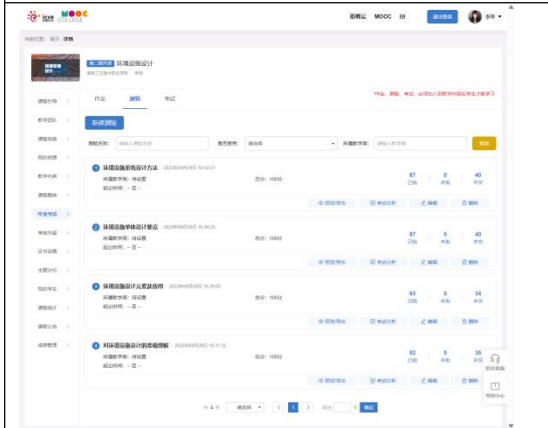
MOOC COLLEGE

职教云 MOOC

退出登录

李明

当前位置：首页 > 详情

第二期开课 环境设施设计

湖南工艺美术职业学院 李明

课程引导

教学团队

课程绍编

我的资源

教学内容

课程题库

作业考试

考核方案

证书设置

主题讨论

我的学生

课程统计

课程公告

成绩管理

作业 测验 考试

*作业、测验、考试，必须加入题库中的题目才能学习

新建测验

测验名称： 请输入测验名称 是否使用： 请选择 所属教学项： 请输入教学项 查询

1 环境设施前瞻设计方法 2023年09月20日 16:54:57
所属教学项：待设置 总分：100分
截止时间：--至--
87 已批 0 未批 40 未交
预览/导出 考试分析 编辑 删除

2 环境设施单体设计要点 2023年09月20日 15:45:25
所属教学项：待设置 总分：100分
截止时间：--至--
87 已批 0 未批 40 未交
预览/导出 考试分析 编辑 删除

3 环境设施设计元素及应用 2023年09月20日 16:39:52
所属教学项：待设置 总分：100分
截止时间：--至--
93 已批 0 未批 34 未交
预览/导出 考试分析 编辑 删除

4 对环境设施设计的准确理解 2023年09月20日 16:31:32
所属教学项：待设置 总分：100分
截止时间：--至--
92 已批 0 未批 35 未交
预览/导出 考试分析 编辑 删除

共 4 条 跳选页 < 1 > 前往 1 页 确定

联系客服

帮助中心